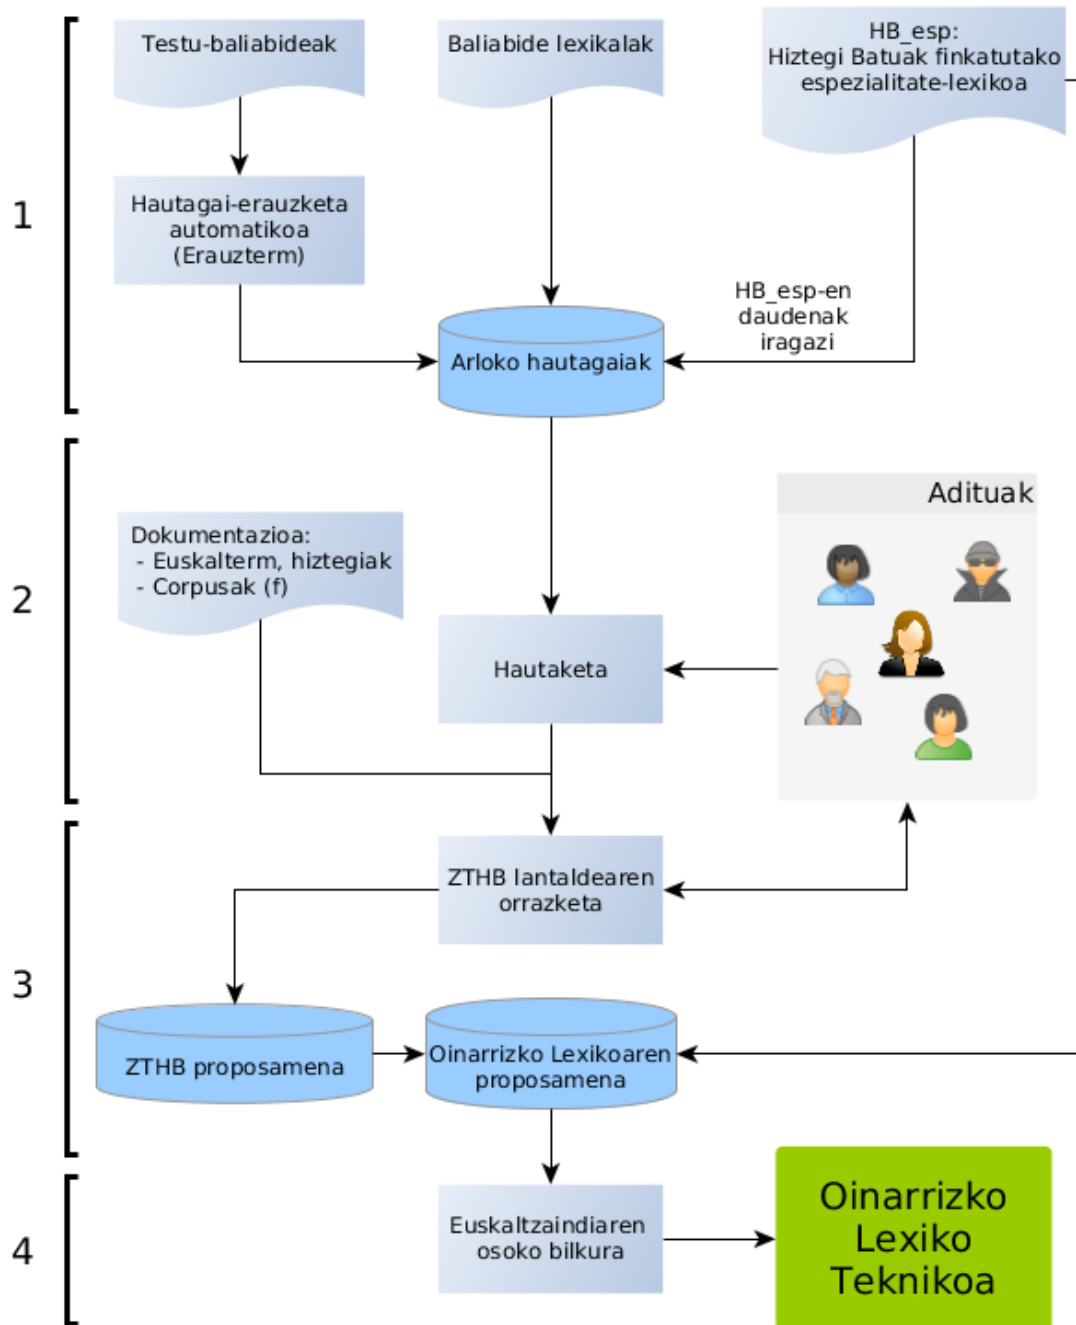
1

Testu-baliabideak

Baliabide lexikalak

HB_esp:
Hiztegi Batuak finkatutako espezialitate-lexikoa

Hautagai-erauzketa automatikoa (Erauzterm)

HB_esp-en daudenak iragazi

Arloko hautagaiak

2

Dokumentazioa:
- Euskalterm, hiztegiak
- Corpusak (f)

Hautaketa

Adituak

3

ZTHB lantaldearen orrazketa

ZTHB proposamena

Oinarrizko Lexikoaren proposamena

4

Euskaltzaindiaren osoko bilkura

Oinarrizko Lexiko Teknikoa